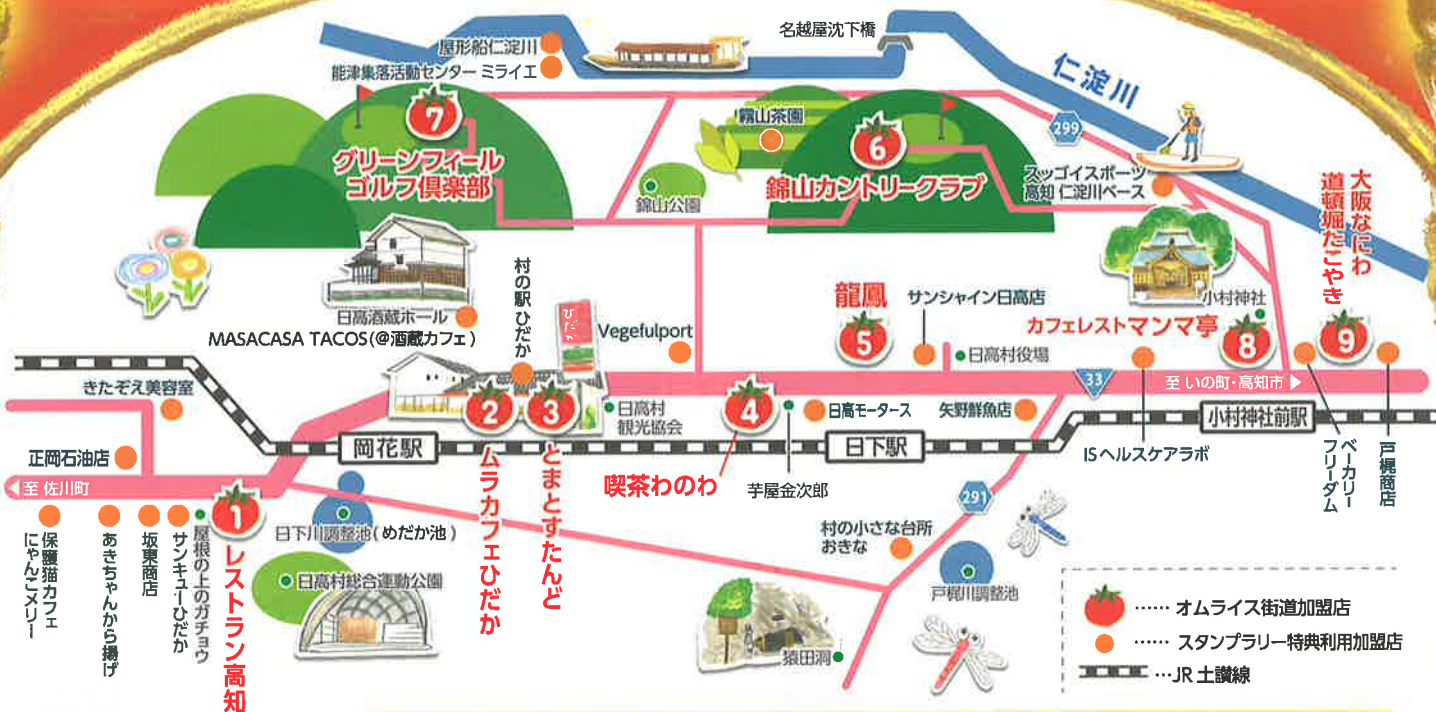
名越屋沈下橋
屋形船仁淀川
能津集落活動センター ミライエ
仁淀川
299
霧山茶園
7
グリーンフィールゴルフ倶楽部
6
錦山カントリークラブ
錦山公園
スッゴイスポーツ高知 仁淀川ベース
大阪なにわ道頓堀たこやき
日高酒蔵ホール
村の駅ひだか
MASACASA TACOS(@酒蔵カフェ)
Vegefulport
龍鳳
5
サンシャイン日高店
日高村役場
カフェレストマンマ亭
8
小村神社
9
至 いの町・高知市
33
きたぞえ美容室
2
3
日高村観光協会
4
日高モータース
矢野鮮魚店
小村神社前駅
岡花駅
日下駅
正岡石油店
至 佐川町
1
ムラカフェひだか
とまとすたんど
喫茶わのわ
芋屋金次郎
ISヘルスケアラボ
ベーカリーフリーダム
戸梶商店
291
保護猫カフェにゃんこメリー
あきちゃんから揚げ
坂東商店
サンキューひだか
屋根の上のガチョウ
レストラン高知
日下川調整池(めだか池)
日高村総合運動公園
村の小さな台所おきな
戸梶川調整池
猿田洞
…… オムライス街道加盟店
…… スタンプラリー特典利用加盟店
…JR 土讃線